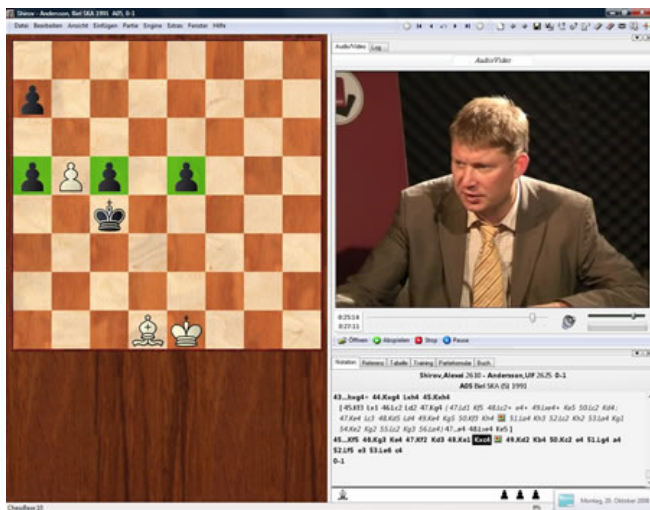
Shirov - Andersson, Biel SKA 1991 A05 0-1

Datei Bearbeiten Ansicht Einfügen Partie Engine Extras Fenster Hilfe

Audio/Video Log

Audio/Video

0:25:14
0:27:11

Öffnen Abspielen Stop Pause

Notation Referenz Tabelle Training Partiekommentar Buch

Shirov,Alexei 2630 - Andersson,Ulf 2625 0-1
A05 Biel SKA (8) 1991

43...hxg4+ 44.Kxg4 Lxh4 45.Kxh4
[ 45.Kf3 Le1 46.Lc2 Ld2 47.Kg4 ( 47.Ld1 Kf5 48.Lc2+ e4+ 49.Le4+ Ke5 50.Lc2 Kd4; 47.Ke4 Lc3 48.Kf5 Ld4 49.Ke4 Kg5 50.Kf3 Kh4 51.Le4 Kh3 52.Lc2 Kh2 53.Le4 Kg1 54.Ke2 Kg2 55.Lc2 Kg3 56.Le4) 47...e4 48.Lxe4 Ke5 ]
45...Kf5 46.Kg3 Ke4 47.Kf2 Kd3 48.Ke1 Kxc4 49.Kd2 Kb4 50.Kc2 e4 51.Lg4 a4 52.Lf5 e3 53.Le6 c4
0-1

ChessBase 10

Montag, 20. Oktober 2008